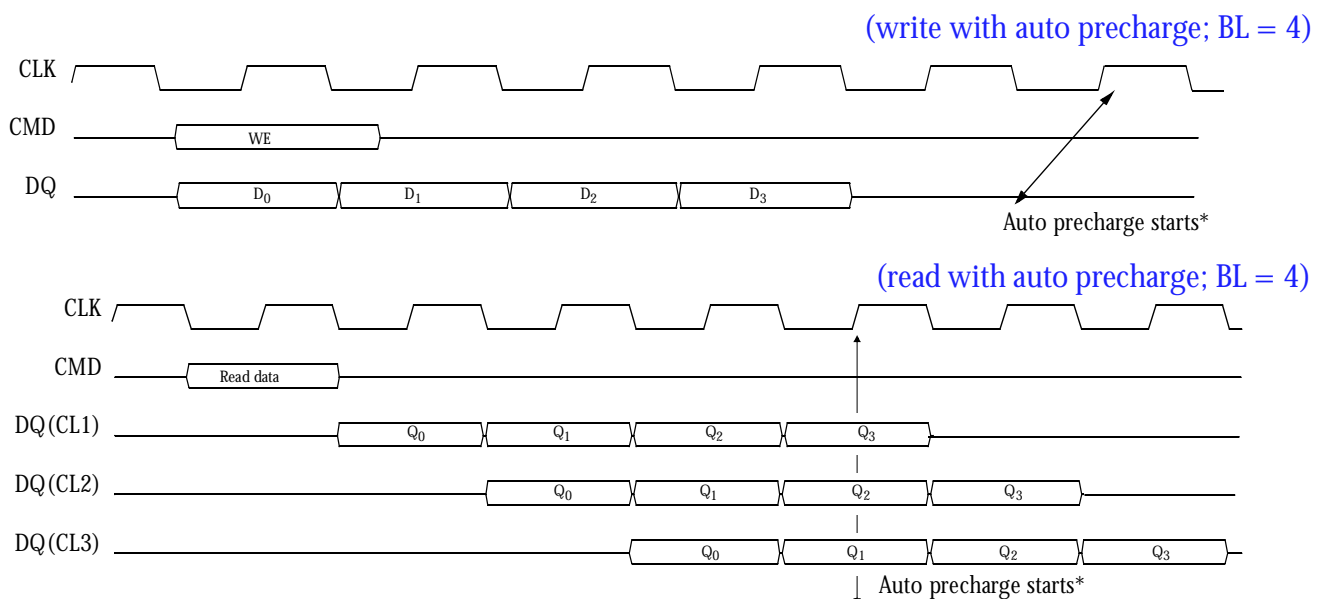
(write with auto precharge; BL = 4)

CLK

CMD

WE

DQ

$D_0$

$D_1$

$D_2$

$D_3$

Auto precharge starts*

(read with auto precharge; BL = 4)

CLK

CMD

Read data

DQ(CL1)

$Q_0$

$Q_1$

$Q_2$

$Q_3$

DQ(CL2)

$Q_0$

$Q_1$

$Q_2$

$Q_3$

DQ(CL3)

$Q_0$

$Q_1$

$Q_2$

$Q_3$

Auto precharge starts*